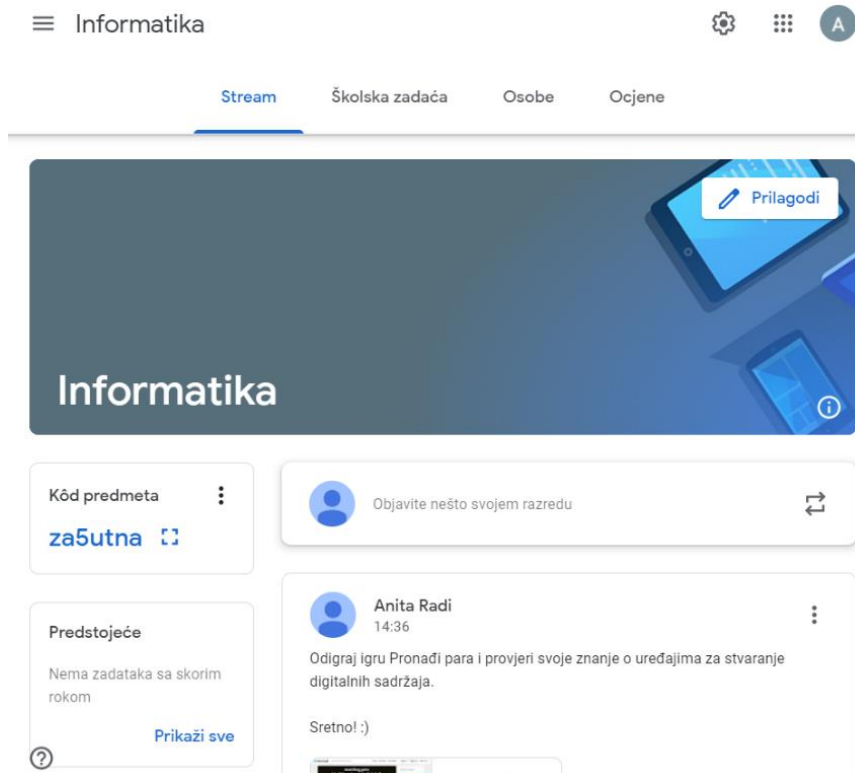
Informatika

A

Stream Školska zadaća Osobe Ocjene

Prilagodi

Informatika

Kôd predmeta

za5utna

Objavite nešto svojem razredu

Predstojeće

Nema zadataka sa skorim rokom

Prikaži sve

Anita Radi
14:36

Odigraj igru Pronađi para i provjeri svoje znanje o uređajima za stvaranje digitalnih sadržaja.

Sretno! :)

?